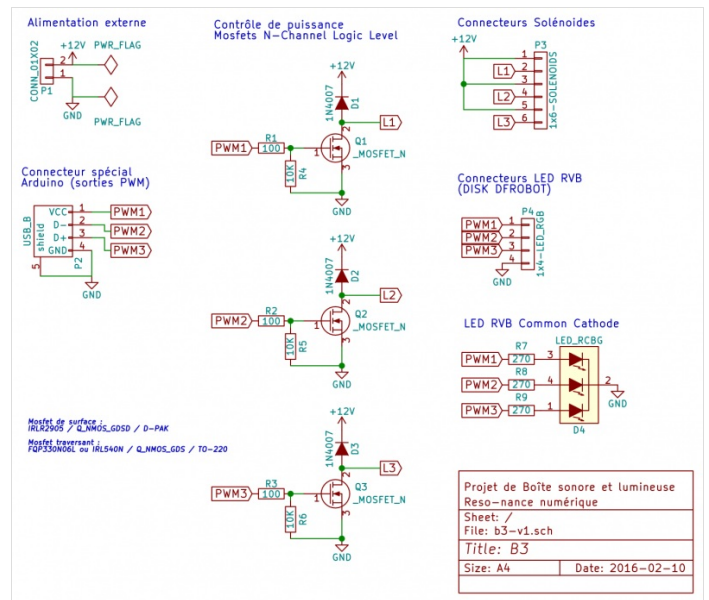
Alimentation externe

+12V PWR_FLAG
CONN_01X02
2
1
P1
GND
PWR_FLAG

Contrôle de puissance
Mosfets N-Channel Logic Level

+12V
1N4007
D1
L1
R1
PWM1 100
10K
R4
Q1
_MOSFET_N
GND

+12V
1N4007
D2
L2
R2
PWM2 100
10K
R5
Q2
_MOSFET_N
GND

+12V
1N4007
D3
L3
R3
PWM3 100
10K
R6
Q3
_MOSFET_N
GND

Connecteurs Solénoides

+12V
P3
1
L1 2
3
L2 4
5
L3 6
1x6-SOLENOIDS

Connecteur spécial
Arduino (sorties PWM)

USB_B
shield
VCC 1 PWM1
D- 2 PWM2
D+ 3
GND 4 PWM3
5
P2
GND

Connecteurs LED RVB
(DISK DFROBOT)

P4
PWM1 1
PWM2 2
PWM3 3
4
1x4-LED_RGB
GND

LED RVB Common Cathode

R7 LED_RCBG
PWM1 270 3
R8
PWM2 270 4 2
R9 GND
PWM3 270 1
D4

Mosfet de surface :
IRLR2905 / Q_NMOS_GDSD / D-PAK

Mosfet traversant :
FQP330N06L ou IRL540N / Q_NMOS_GDS / TO-220

Projet de Boîte sonore et lumineuse
Reso-nance numérique
Sheet: /
File: b3-v1.sch
Title: B3
Size: A4 | Date: 2016-02-10